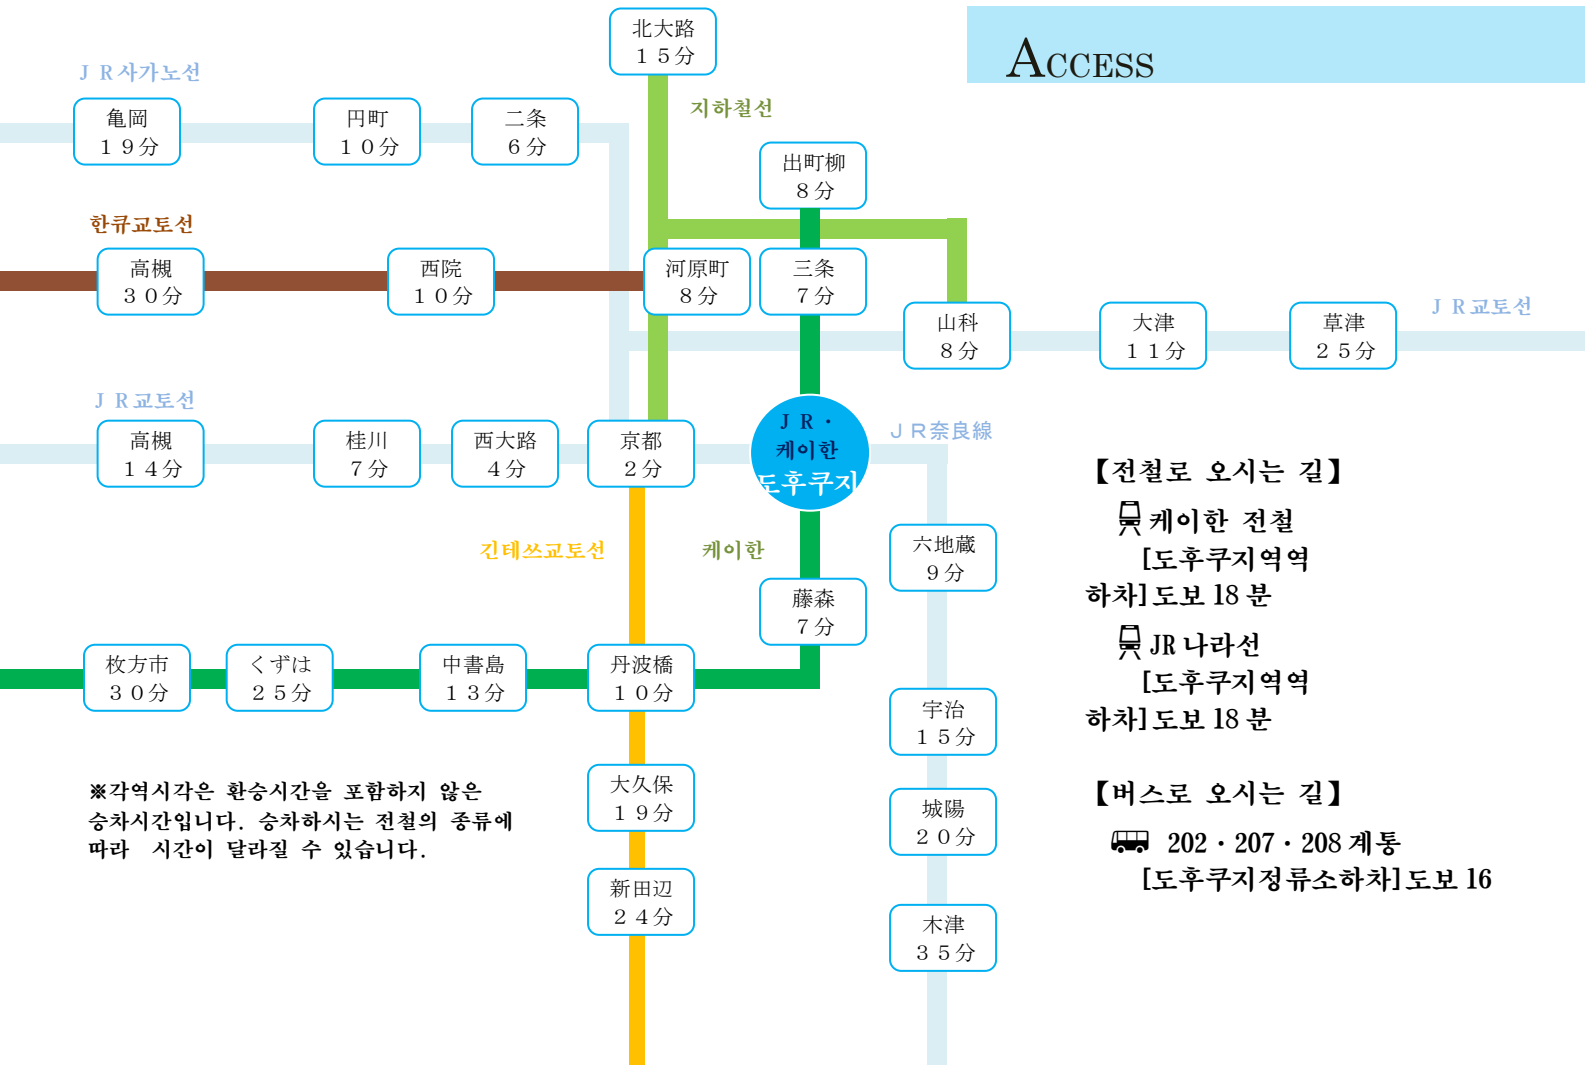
ACCESS

ＪＲ사가노선

亀岡
１９分

円町
１０分

二条
６分

北大路
１５分

지하철선

出町柳
８分

한큐교토선

高槻
３０分

西院
１０分

河原町
８分

三条
７分

山科
８分

大津
１１分

草津
２５分

ＪＲ교토선

ＪＲ교토선

高槻
１４分

桂川
７分

西大路
４分

京都
２分

ＪＲ・
케이한
도후쿠지

ＪＲ奈良線

긴테쓰교토선

케이한

六地蔵
９分

藤森
７分

枚方市
３０分

くずは
２５分

中書島
１３分

丹波橋
１０分

宇治
１５分

大久保
１９分

城陽
２０分

新田辺
２４分

木津
３５分

※각역시각은 환승시간을 포함하지 않은 승차시간입니다. 승차하시는 전철의 종류에 따라 시간이 달라질 수 있습니다.

【전철로 오시는 길】

케이한 전철
[도후쿠지역역
하차] 도보 18 분

JR 나라선
[도후쿠지역역
하차] 도보 18 분

【버스로 오시는 길】

202・207・208 계통
[도후쿠지정류소하차] 도보 16